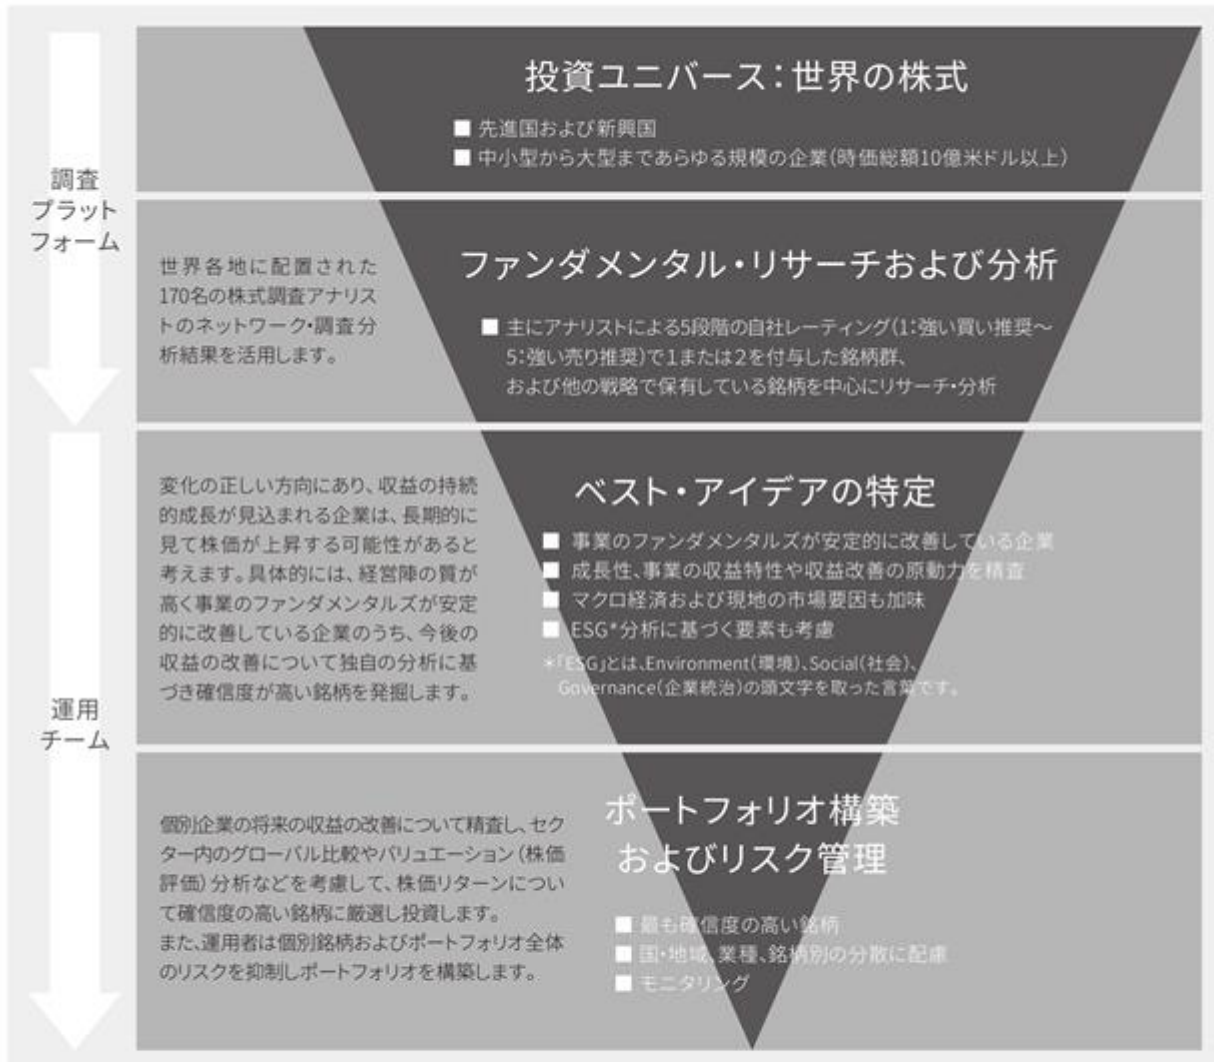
調査
プラット
フォーム

投資ユニバース：世界の株式

■ 先進国および新興国
■ 中小型から大型まであらゆる規模の企業（時価総額10億米ドル以上）

世界各地に配置された170名の株式調査アナリストのネットワーク・調査分析結果を活用します。

ファンダメンタル・リサーチおよび分析

■ 主にアナリストによる5段階の自社レーティング（1：強い買い推奨～5：強い売り推奨）で1または2を付与した銘柄群、および他の戦略で保有している銘柄を中心にリサーチ・分析

運用
チーム

変化の正しい方向にあり、収益の持続的成長が見込まれる企業は、長期的に見て株価が上昇する可能性があると考えます。具体的には、経営陣の質が高く事業のファンダメンタルズが安定的に改善している企業のうち、今後の収益の改善について独自の分析に基づき確信度が高い銘柄を発掘します。

ベスト・アイデアの特定

■ 事業のファンダメンタルズが安定的に改善している企業
■ 成長性、事業の収益特性や収益改善の原動力を精査
■ マクロ経済および現地の市場要因も加味
■ ESG*分析に基づく要素も考慮

*「ESG」とは、Environment（環境）、Social（社会）、Governance（企業統治）の頭文字を取った言葉です。

個別企業の将来の収益の改善について精査し、セクター内のグローバル比較やバリュエーション（株価評価）分析などを考慮して、株価リターンについて確信度の高い銘柄に厳選し投資します。
また、運用者は個別銘柄およびポートフォリオ全体のリスクを抑制しポートフォリオを構築します。

ポートフォリオ構築
およびリスク管理

■ 最も確信度の高い銘柄
■ 国・地域、業種、銘柄別の分散に配慮
■ モニタリング